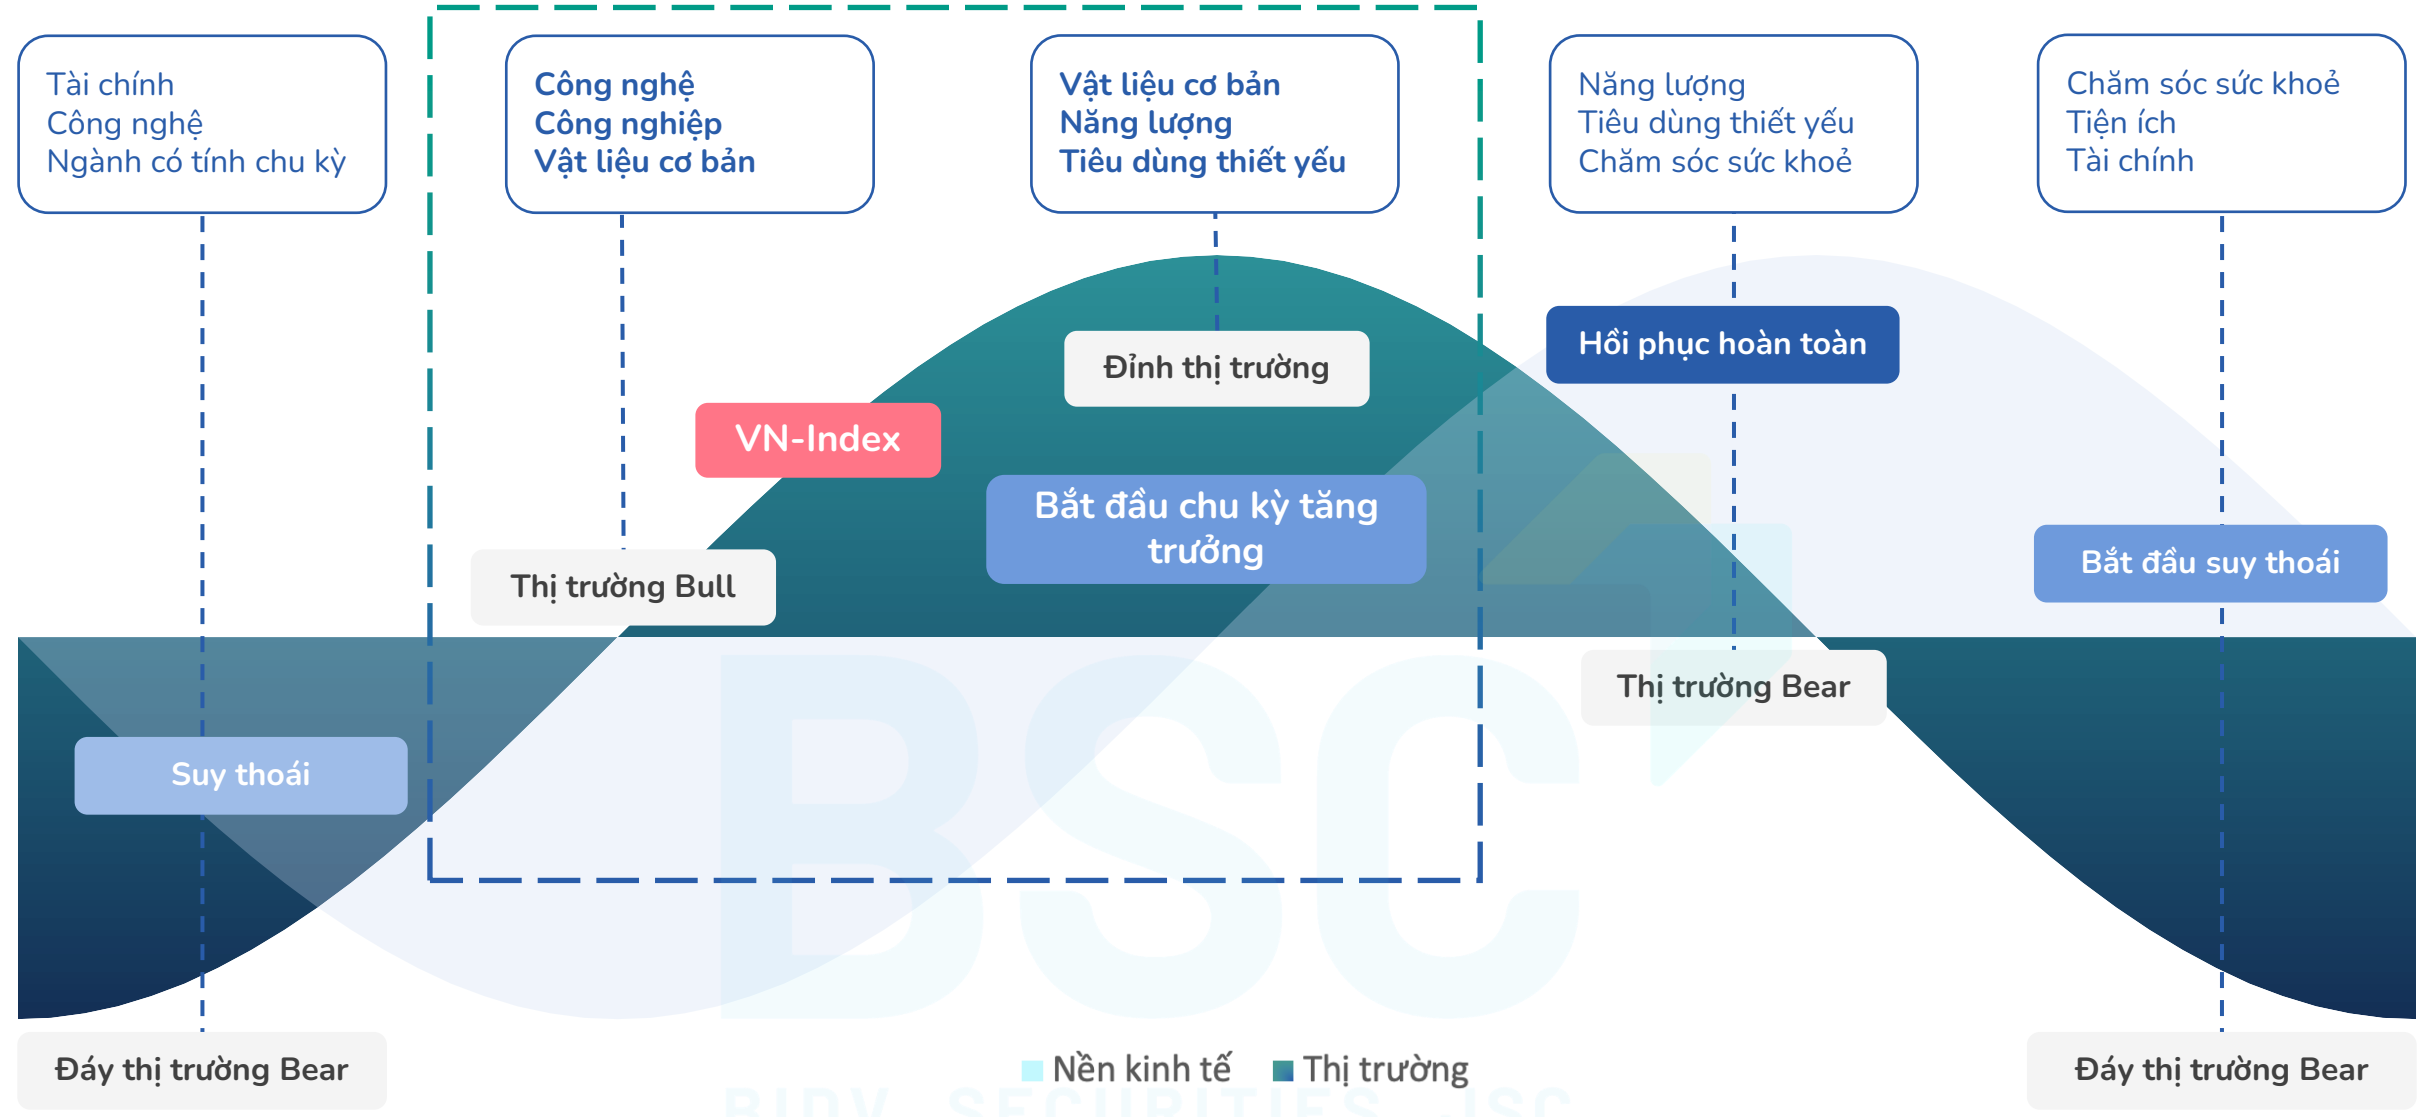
Tài chính
Công nghệ
Ngành có tính chu kỳ

Công nghệ
Công nghiệp
Vật liệu cơ bản

Vật liệu cơ bản
Năng lượng
Tiêu dùng thiết yếu

Năng lượng
Tiêu dùng thiết yếu
Chăm sóc sức khoẻ

Chăm sóc sức khoẻ
Tiện ích
Tài chính

Đỉnh thị trường

Hồi phục hoàn toàn

VN-Index

Bắt đầu chu kỳ tăng trưởng

Thị trường Bull

Bắt đầu suy thoái

Thị trường Bear

Suy thoái

BSC

Đáy thị trường Bear

Nền kinh tế Thị trường

BIDV SECURITIES JSC

Đáy thị trường Bear